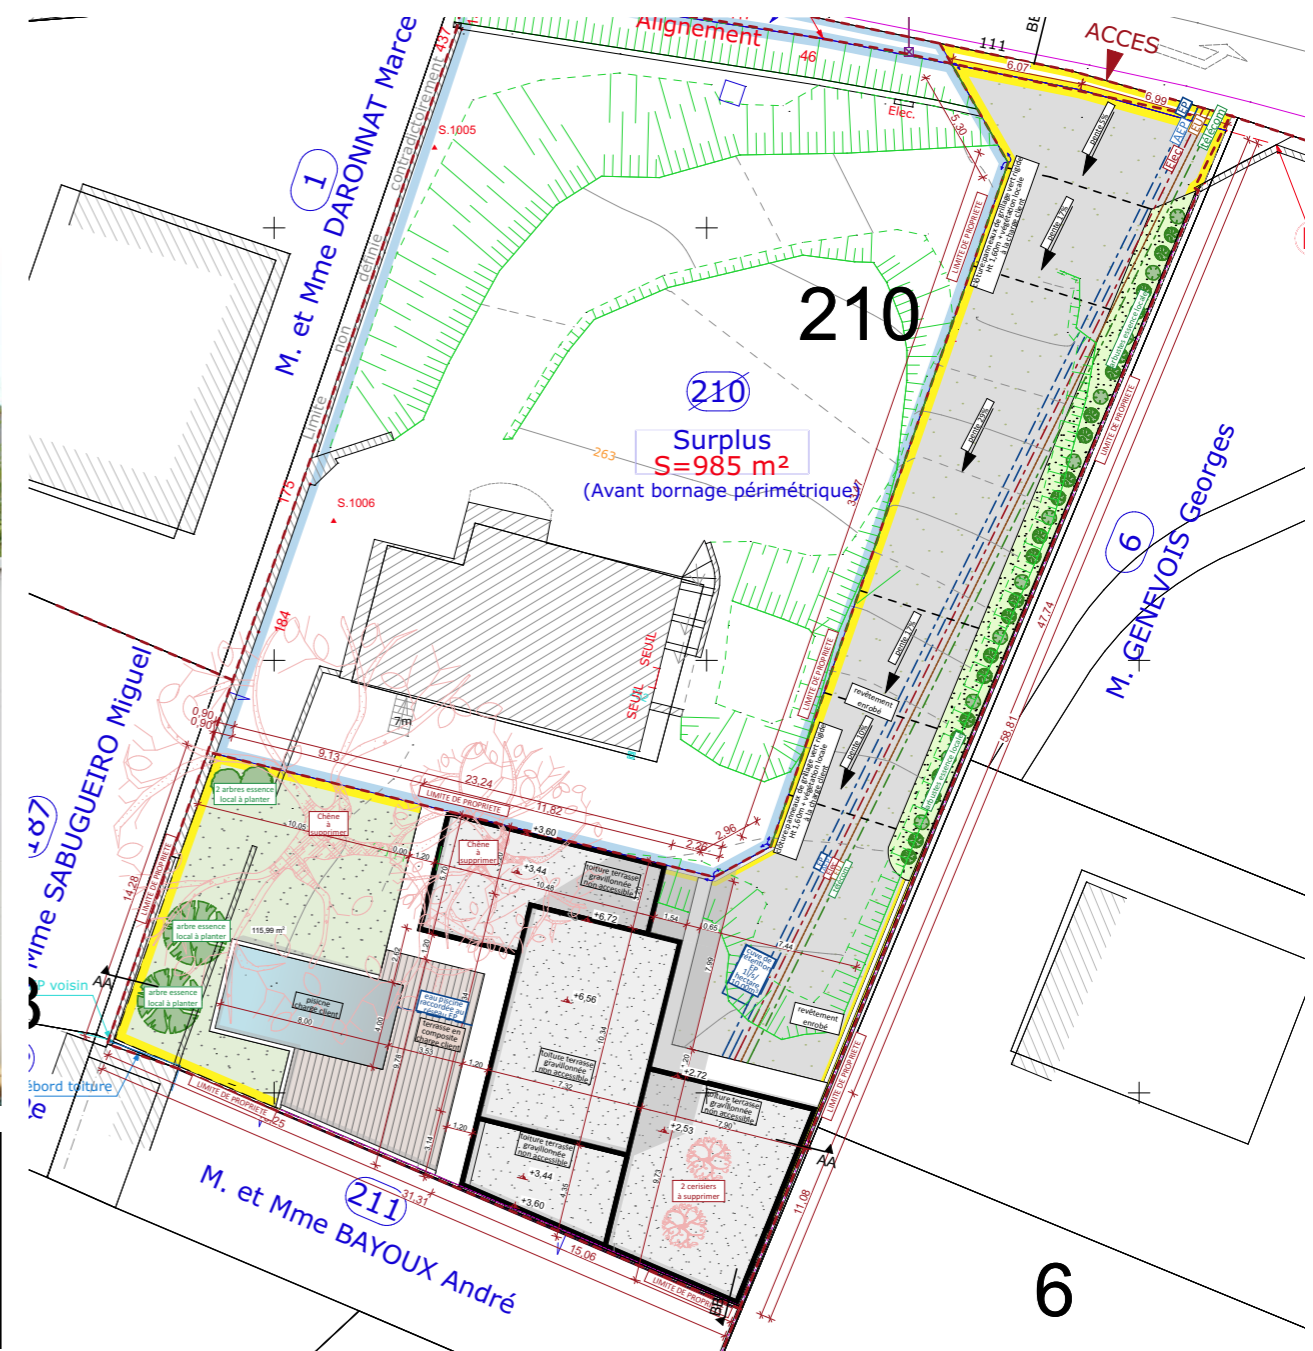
Alignement
ACCES
111
6.07
6.99
46
Elec.
5.30
BE
AEP
EP
Elec
Telecom
M. et Mme DARONNAT Marce
1
437
contradictoirement
définie
non
Limite
S.1005
S.1006
175
184
210
210
Surplus
S=985 m²
(Avant bornage périmétrique)
263
SEUIL
SEUIL
7m
LIMITE DE PROPRIETE
M. GENEVOIS Georges
6
47.74
58.81
revêtement enrobé
revêtement enrobé
M. SABUGUEIRO Miguel
Mme SABUGUEIRO
187
P voisin
ébord toiture
AA
AA
0.90
0.90
9.13
23.24
11.82
2.96
2.36
10.05
14.28
2 arbres essence local à planter
Chêne à supprimer
Chêne à supprimer
arbre essence local à planter
arbre essence local à planter
115,99 m²
piscine
terrasse en composite
toiture terrasse gravillonnée non accessible
toiture terrasse gravillonnée non accessible
toiture terrasse gravillonnée non accessible
toiture terrasse gravillonnée non accessible
+3.60
+3,44
+6,72
+6,56
+2,72
+2,53
+3,44
+3,60
2 cerisiers à supprimer
17.44
1.54
0.65
7.99
10.46
10.34
7.32
7.90
9.73
4.35
5.14
1.20
M. et Mme BAYOUX André
211
31.31
15.06
11.08
6